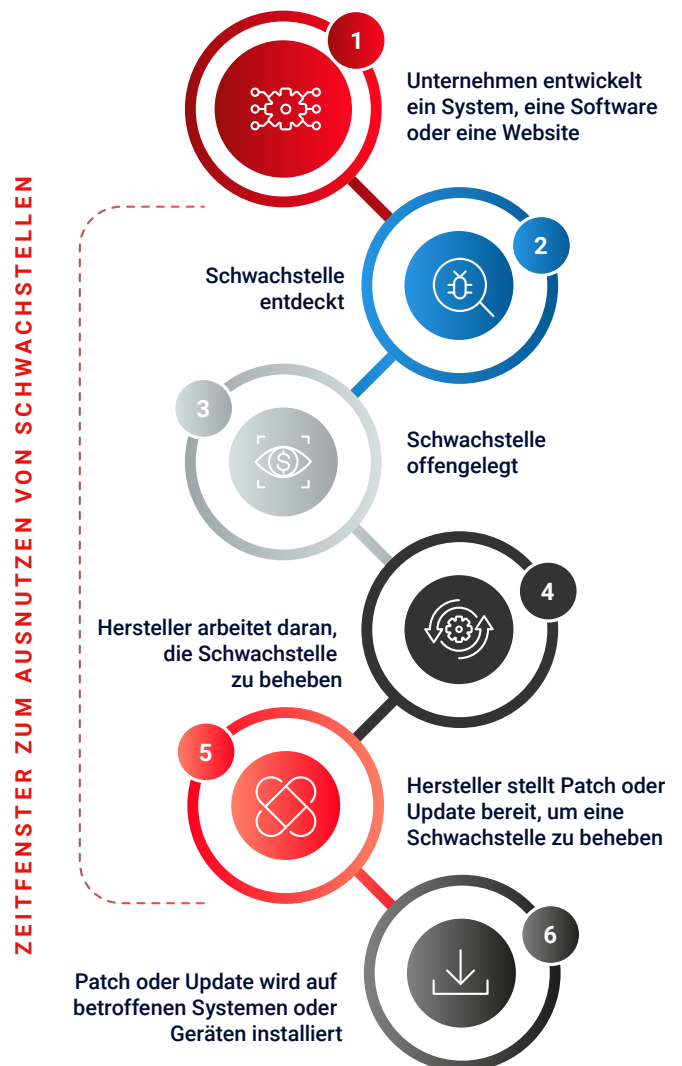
ZEITFENSTER ZUM AUSNUTZEN VON SCHWACHSTELLEN

1
Unternehmen entwickelt ein System, eine Software oder eine Website

2
Schwachstelle entdeckt

3
Schwachstelle offengelegt

4
Hersteller arbeitet daran, die Schwachstelle zu beheben

5
Hersteller stellt Patch oder Update bereit, um eine Schwachstelle zu beheben

6
Patch oder Update wird auf betroffenen Systemen oder Geräten installiert